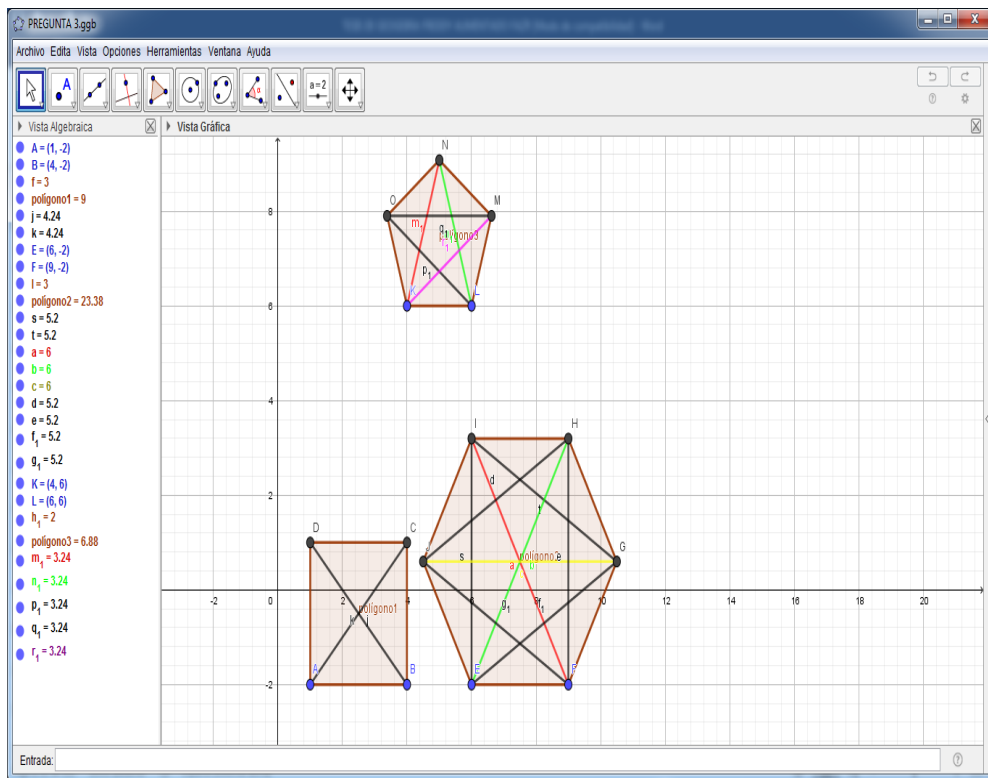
PREGUNTA 3.ggb

Archivo Edita Vista Opciones Herramientas Ventana Ayuda

a = 2

Vista Algebraica

A = (1, -2)
B = (4, -2)
f = 3
polígono1 = 9
j = 4.24
k = 4.24
E = (6, -2)
F = (9, -2)
l = 3
polígono2 = 23.38
s = 5.2
t = 5.2
a = 6
b = 6
c = 6
d = 5.2
e = 5.2
$f_1$ = 5.2
$g_1$ = 5.2
K = (4, 6)
L = (6, 6)
$h_1$ = 2
polígono3 = 6.88
$m_1$ = 3.24
$n_1$ = 3.24
$p_1$ = 3.24
$q_1$ = 3.24
$r_1$ = 3.24

Vista Gráfica

N
O
M
$m_1$
$q_1$
polígono3
$r_1$
$p_1$
K
L
8
6
4
2
0
-2
I
H
d
t
D
C
J
s
polígono2
e
G
a
b
$g_1$
$f_1$
polígono1
k
j
A
B
E
F
-2
2
4
6
8
10
12
14
16
18
20

Entrada: